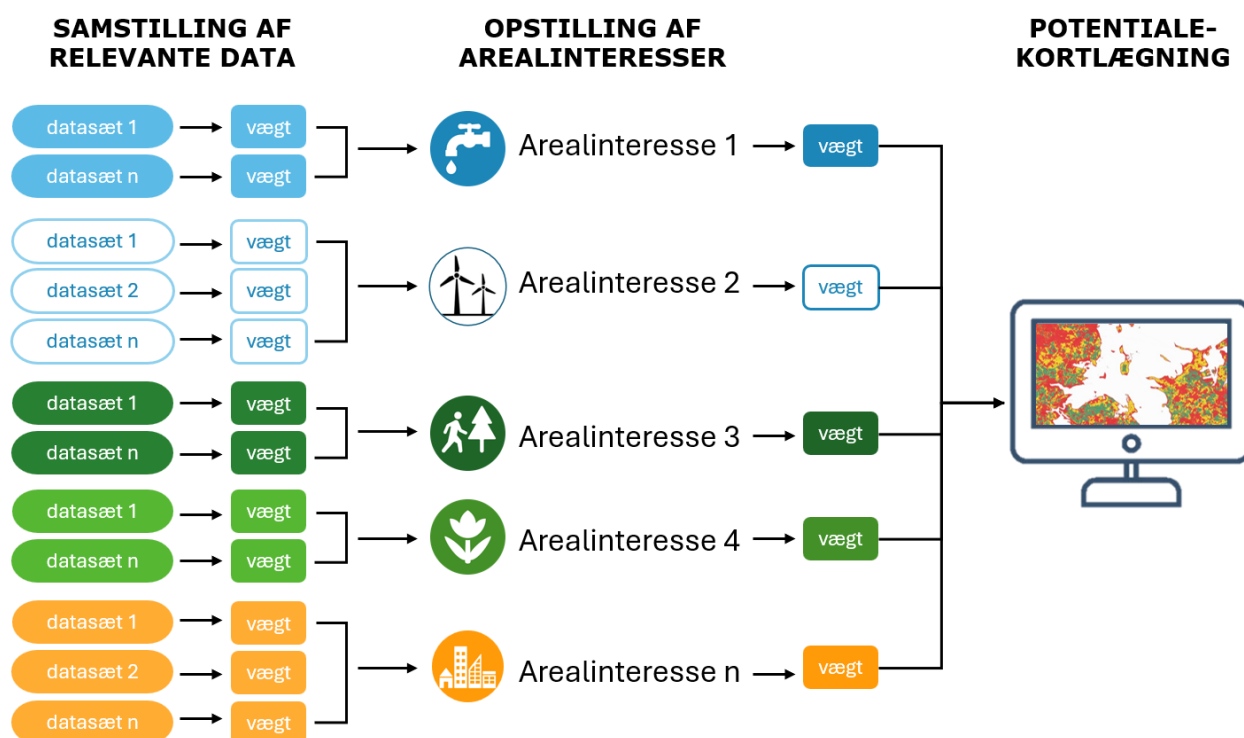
SAMSTILLING AF RELEVANTE DATA

OPSTILLING AF AREALINTERESSER

POTENTIALE-KORTLÆGNING

datasæt 1 vægt
datasæt n vægt
Arealinteresse 1 vægt

datasæt 1 vægt
datasæt 2 vægt
datasæt n vægt
Arealinteresse 2 vægt

datasæt 1 vægt
datasæt n vægt
Arealinteresse 3 vægt

datasæt 1 vægt
datasæt n vægt
Arealinteresse 4 vægt

datasæt 1 vægt
datasæt 2 vægt
datasæt n vægt
Arealinteresse n vægt